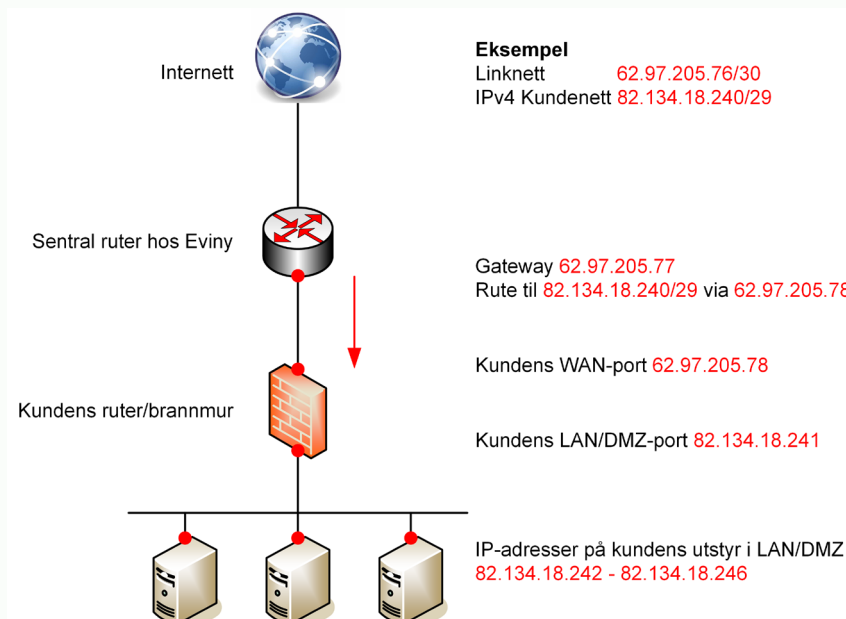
Internett

Eksempel
Linknett 62.97.205.76/30
IPv4 Kundenett 82.134.18.240/29

Sentral ruter hos Eviny

Gateway 62.97.205.77
Rute til 82.134.18.240/29 via 62.97.205.7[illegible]

Kundens WAN-port 62.97.205.78

Kundens ruter/brannmur

Kundens LAN/DMZ-port 82.134.18.241

IP-adresser på kundens utstyr i LAN/DMZ
82.134.18.242 - 82.134.18.246